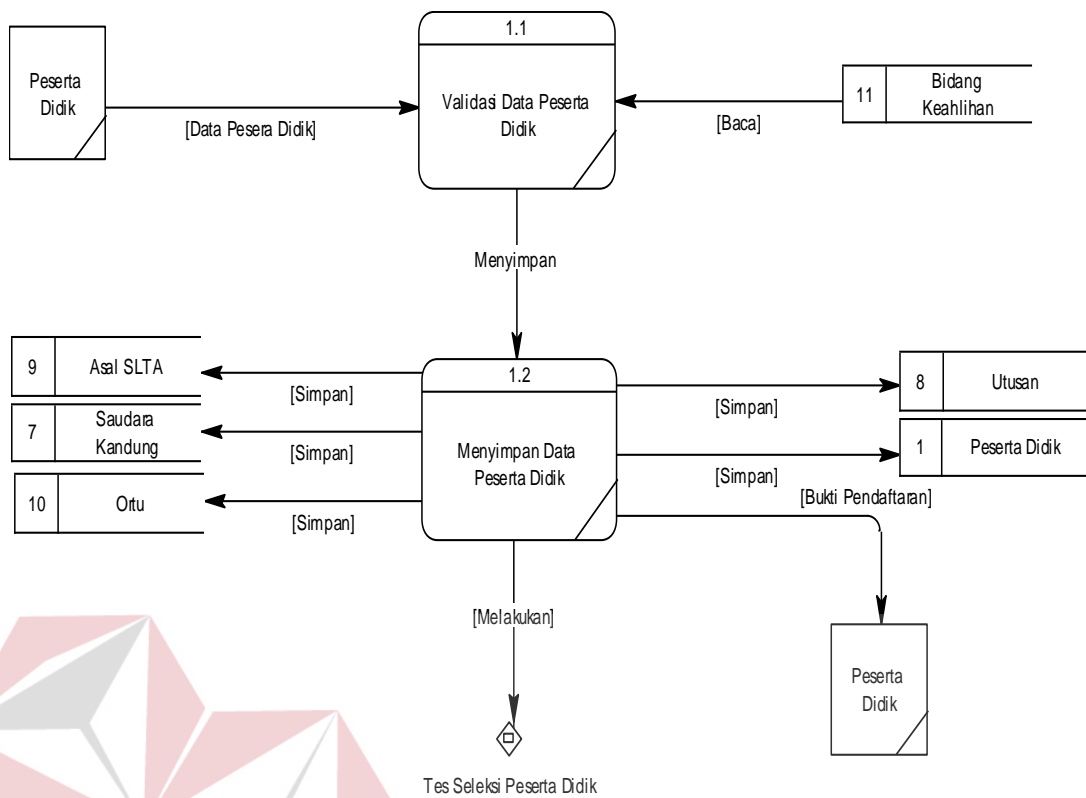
Peserta Didik

[Data Pesera Didik]

1.1

Validasi Data Peserta Didik

[Baca]

11

Bidang Keahlihan

Menyimpan

9

Asal SLTA

[Simpan]

7

Saudara Kandung

[Simpan]

10

Ortu

[Simpan]

1.2

Menyimpan Data Peserta Didik

[Simpan]

8

Utusan

[Simpan]

1

Peserta Didik

[Bukti Pendaftaran]

[Melakukan]

Peserta Didik

Tes Seleksi Peserta Didik